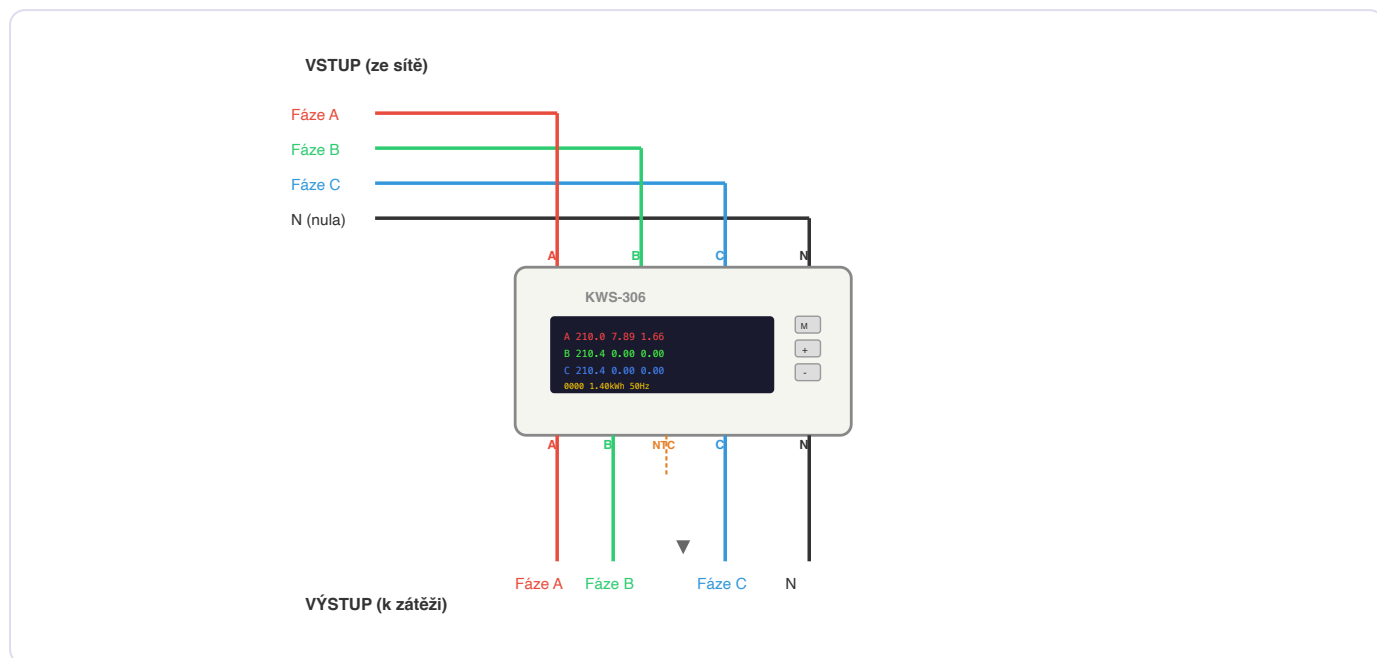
VSTUP (ze sítě)

Fáze A
Fáze B
Fáze C
N (nula)

A B C N

KWS-306

A 210.0 7.89 1.66
B 210.4 0.00 0.00
C 210.4 0.00 0.00
0000 1.40kWh 50Hz

M
+
-

A B NTC C N

Fáze A Fáze B Fáze C N

VÝSTUP (k zátěži)